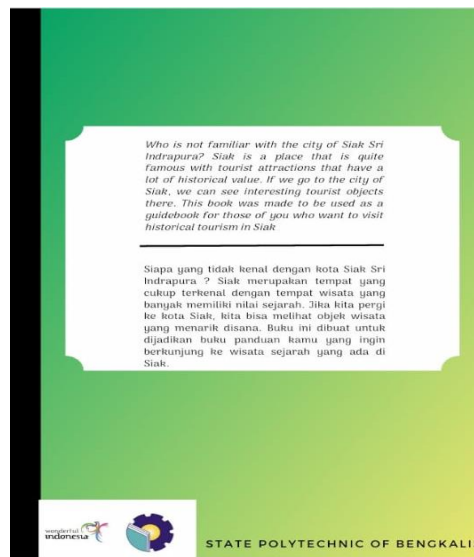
Who is not familiar with the city of Siak Sri Indrapura? Siak is a place that is quite famous with tourist attractions that have a lot of historical value. If we go to the city of Siak, we can see interesting tourist objects there. This book was made to be used as a guidebook for those of you who want to visit historical tourism in Siak

Siapa yang tidak kenal dengan kota Siak Sri Indrapura ? Siak merupakan tempat yang cukup terkenal dengan tempat wisata yang banyak memiliki nilai sejarah. Jika kita pergi ke kota Siak, kita bisa melihat objek wisata yang menarik disana. Buku ini dibuat untuk dijadikan buku panduan kamu yang ingin berkunjung ke wisata sejarah yang ada di Siak.

wonderful indonesia

STATE POLYTECHNIC OF BENGKALI